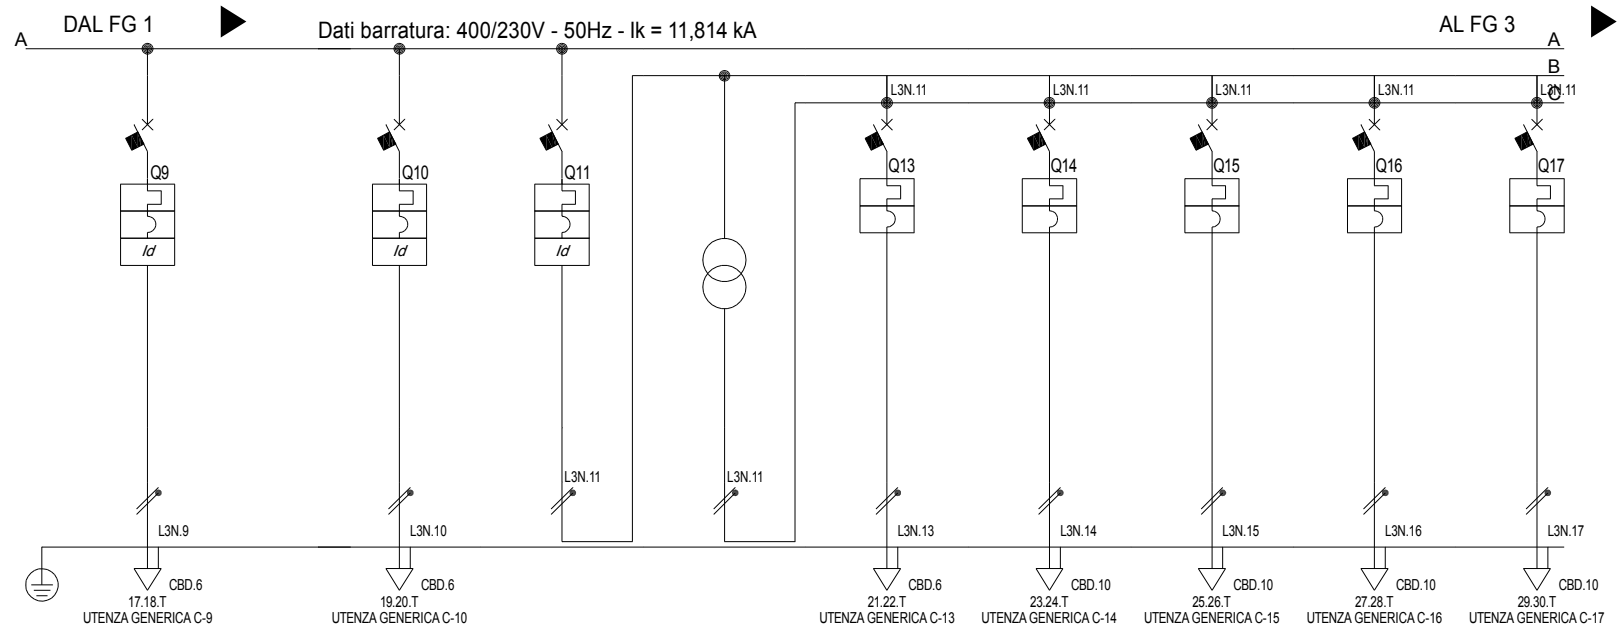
DAL FG 1

Dati barratura: 400/230V - 50Hz - Ik = 11,814 kA

AL FG 3

A

A

B

C

L3N.11 L3N.11 L3N.11 L3N.11 L3N.11

Q9 Q10 Q11 Q13 Q14 Q15 Q16 Q17

Id Id Id

L3N.11 L3N.11

L3N.9 L3N.10 L3N.13 L3N.14 L3N.15 L3N.16 L3N.17

CBD.6
17.18.T
UTENZA GENERICA C-9

CBD.6
19.20.T
UTENZA GENERICA C-10

CBD.6
21.22.T
UTENZA GENERICA C-13

CBD.10
23.24.T
UTENZA GENERICA C-14

CBD.10
25.26.T
UTENZA GENERICA C-15

CBD.10
27.28.T
UTENZA GENERICA C-16

CBD.10
29.30.T
UTENZA GENERICA C-17